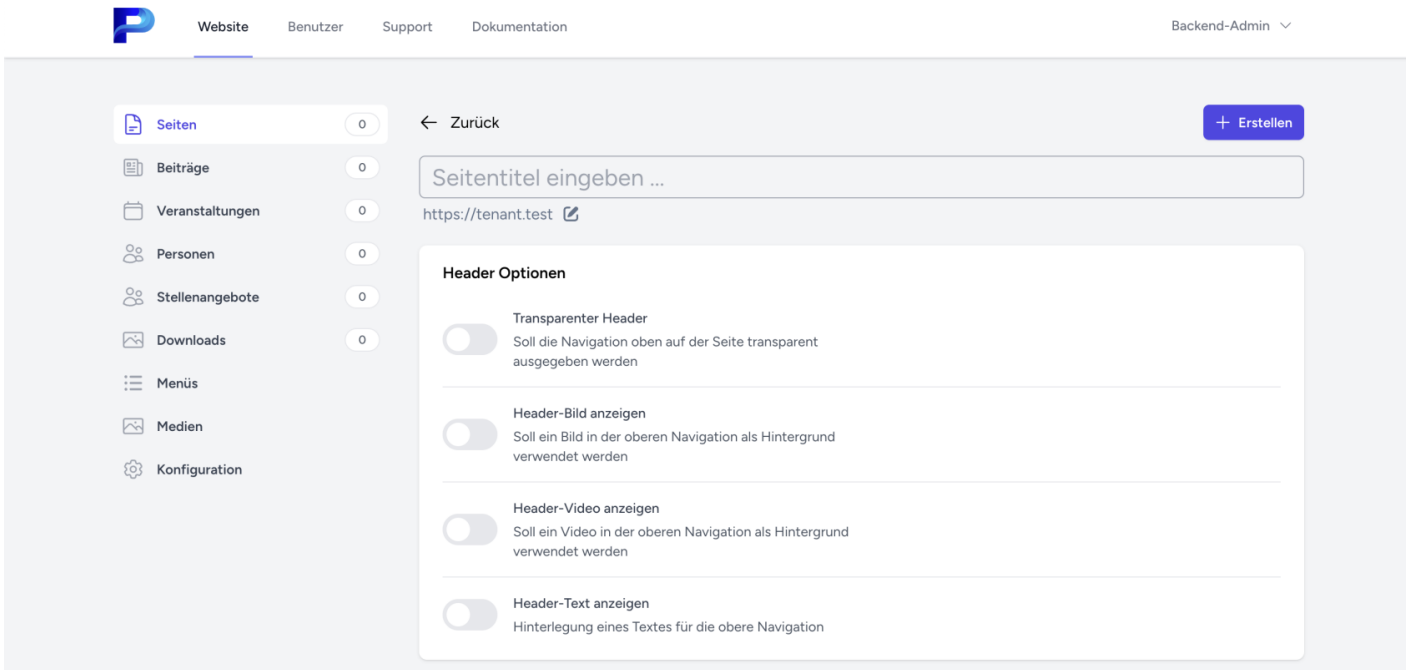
Website Benutzer Support Dokumentation

Backend-Admin

Seiten 0
Beiträge 0
Veranstaltungen 0
Personen 0
Stellenangebote 0
Downloads 0
Menüs
Medien
Konfiguration

← Zurück

+ Erstellen

Seitentitel eingeben ...

https://tenant.test

Header Optionen

Transparenter Header
Soll die Navigation oben auf der Seite transparent ausgegeben werden

Header-Bild anzeigen
Soll ein Bild in der oberen Navigation als Hintergrund verwendet werden

Header-Video anzeigen
Soll ein Video in der oberen Navigation als Hintergrund verwendet werden

Header-Text anzeigen
Hinterlegung eines Textes für die obere Navigation